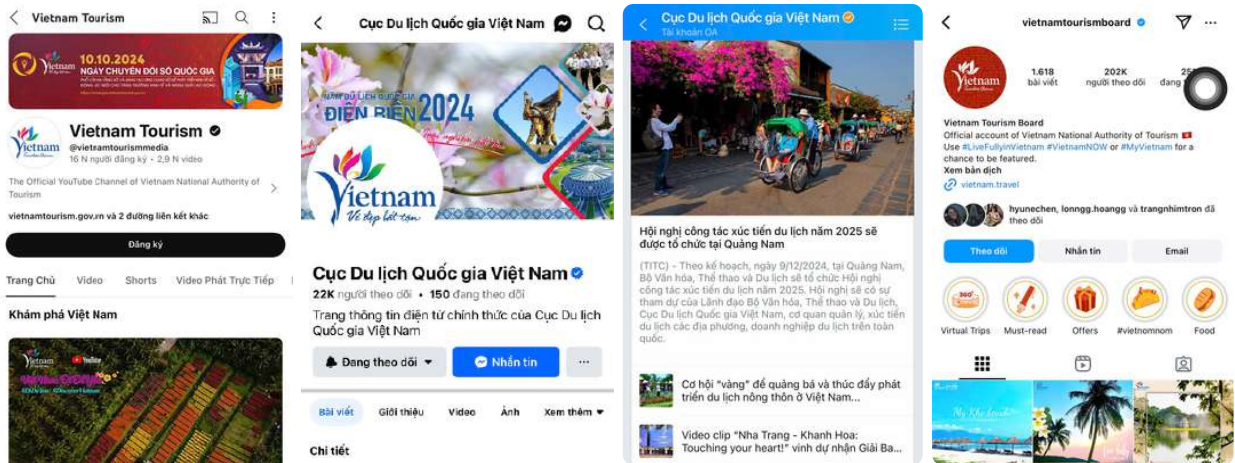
Vietnam Tourism

10.10.2024
NGÀY CHUYỂN ĐỔI SỐ QUỐC GIA

Vietnam Tourism
@vietnamtourismmedia
16 N người đăng ký · 2,9 N video

The Official YouTube Channel of Vietnam National Authority of Tourism

vietnamtourism.gov.vn và 2 đường liên kết khác

Đăng ký

Trang Chủ Video Shorts Video Phát Trực Tiếp

Khám phá Việt Nam

Cục Du lịch Quốc gia Việt Nam

Điện Biên 2024

Vietnam
Vẻ đẹp bất tận

Cục Du lịch Quốc gia Việt Nam
22K người theo dõi · 150 đang theo dõi

Trang thông tin điện tử chính thức của Cục Du lịch Quốc gia Việt Nam

Đang theo dõi
Nhắn tin
···

Bài viết Giới thiệu Video Ảnh Xem thêm

Chi tiết

Cục Du lịch Quốc gia Việt Nam
Tài khoản OA

Hội nghị công tác xúc tiến du lịch năm 2025 sẽ được tổ chức tại Quảng Nam

(TITC) - Theo kế hoạch, ngày 9/12/2024, tại Quảng Nam, Bộ Văn hóa, Thể thao và Du lịch sẽ tổ chức Hội nghị công tác xúc tiến du lịch năm 2025. Hội nghị sẽ có sự tham dự của Lãnh đạo Bộ Văn hóa, Thể thao và Du lịch, Cục Du lịch Quốc gia Việt Nam, cơ quan quản lý, xúc tiến du lịch các địa phương, doanh nghiệp du lịch trên toàn quốc.

Cơ hội "vàng" để quảng bá và thúc đẩy phát triển du lịch nông thôn ở Việt Nam...

Video clip "Nha Trang - Khanh Hoa: Touching your heart!" vinh dự nhận Giải Ba...

vietnamtourismboard

1.618 bài viết
202K người theo dõi
25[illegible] đang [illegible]

Vietnam Tourism Board
Official account of Vietnam National Authority of Tourism
Use #LiveFullyinVietnam #VietnamNOW or #MyVietnam for a chance to be featured.
Xem bản dịch
vietnam.travel

hyunechen, lonngg.hoangg và trangnhimtron đã theo dõi

Theo dõi Nhắn tin Email

Virtual Trips Must-read Offers #vietnomnom Food